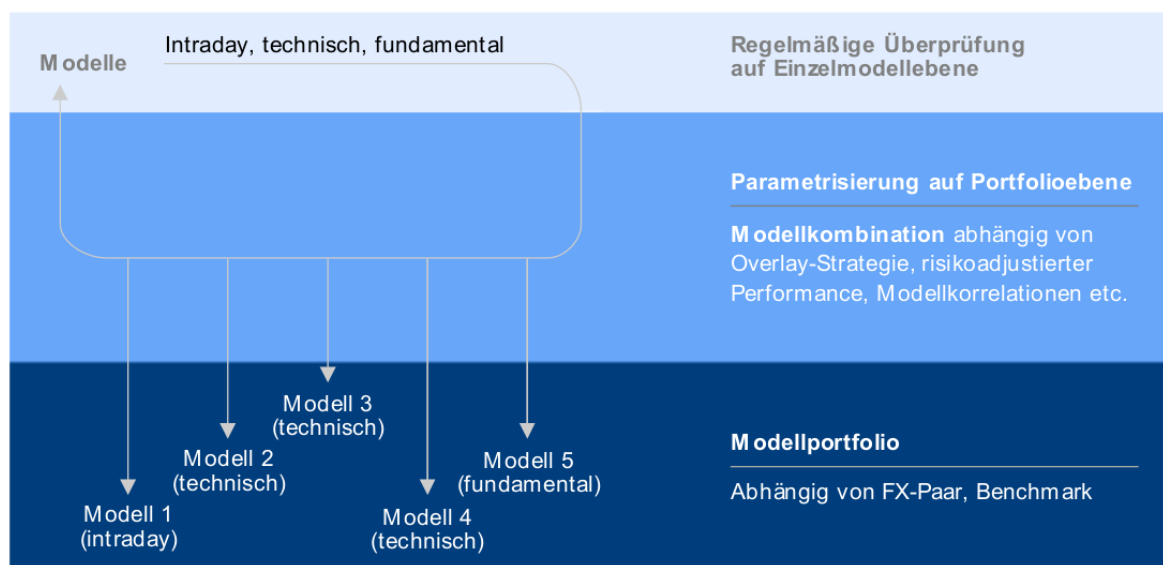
Modelle

Intraday, technisch, fundamental

Regelmäßige Überprüfung auf Einzelmodellebene

Parametrisierung auf Portfolioebene

Modellkombination abhängig von Overlay-Strategie, risikoadjustierter Performance, Modellkorrelationen etc.

Modell 3
(technisch)

Modell 2
(technisch)

Modell 5
(fundamental)

Modell 1
(intraday)

Modell 4
(technisch)

Modellportfolio

Abhängig von FX-Paar, Benchmark